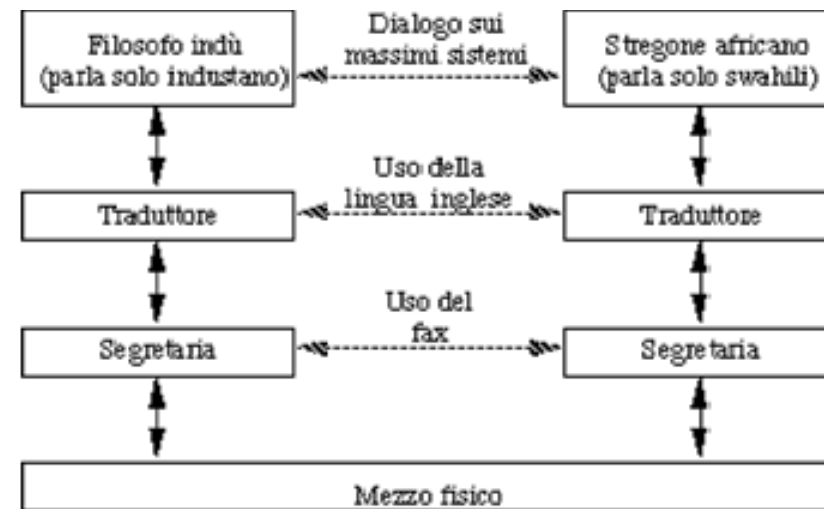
Filosofo indù
(parla solo industano)

Dialogo sui
massimi sistemi

Stregone africano
(parla solo swahili)

Traduttore

Uso della
lingua inglese

Traduttore

Segretaria

Uso del
fax

Segretaria

Mezzo fisico